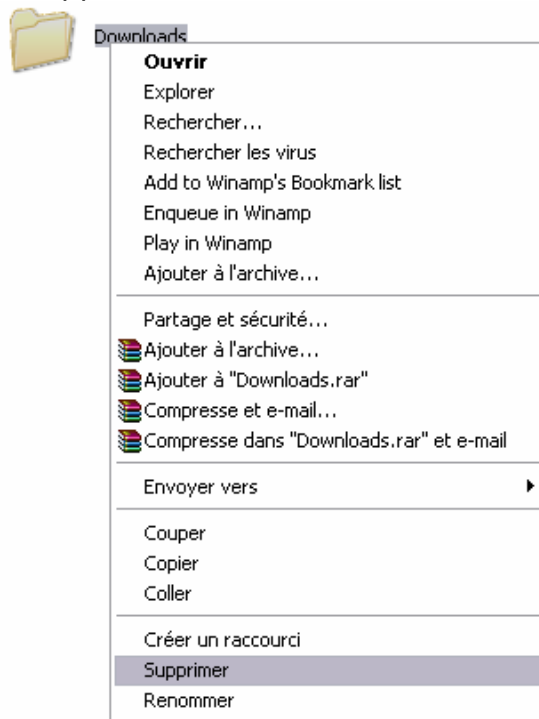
Downloads

Ouvrir
Explorer
Rechercher...
Rechercher les virus
Add to Winamp's Bookmark list
Enqueue in Winamp
Play in Winamp
Ajouter à l'archive...

Partage et sécurité...
Ajouter à l'archive...
Ajouter à "Downloads.rar"
Compresse et e-mail...
Compresse dans "Downloads.rar" et e-mail

Envoyer vers

Couper
Copier
Coller

Créer un raccourci
Supprimer
Renommer